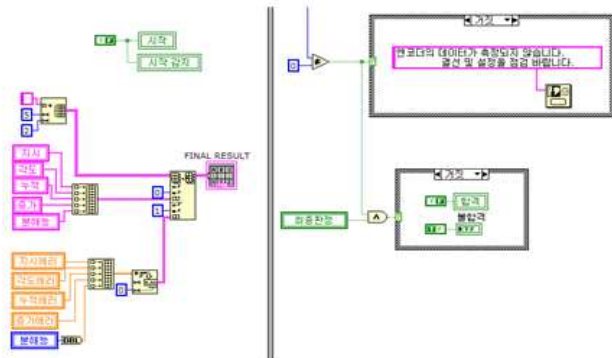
TF
시작
시작 감지
0
0
0
자세
각도
누적
증가
분해능
FINAL RESULT
0
0
자세패리
각도패리
누적패리
증가패리
분해능
DBL
0
거짓
엔코더의 데이터가 측정되지 않습니다. 결선 및 설정을 점검 바랍니다.
최종판정
거짓
TF
합격
불합격
TF